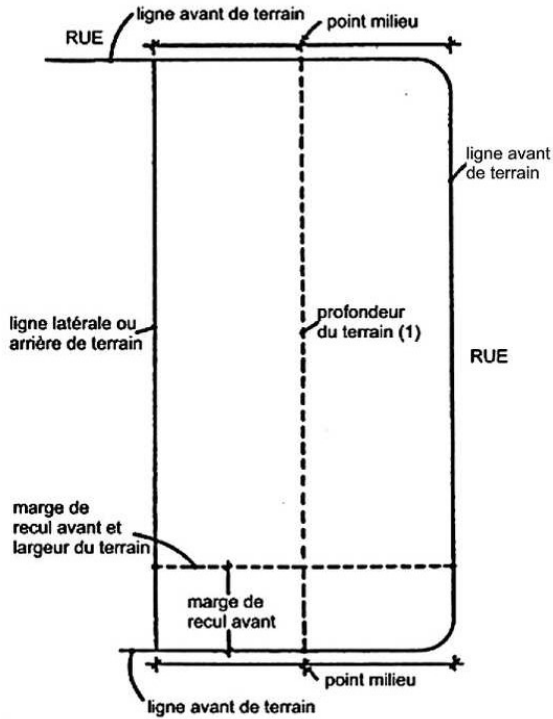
ligne avant de terrain

point milieu

RUE

ligne avant de terrain

ligne latérale ou arrière de terrain

profondeur du terrain (1)

RUE

marge de recul avant et largeur du terrain

marge de recul avant

point milieu

ligne avant de terrain